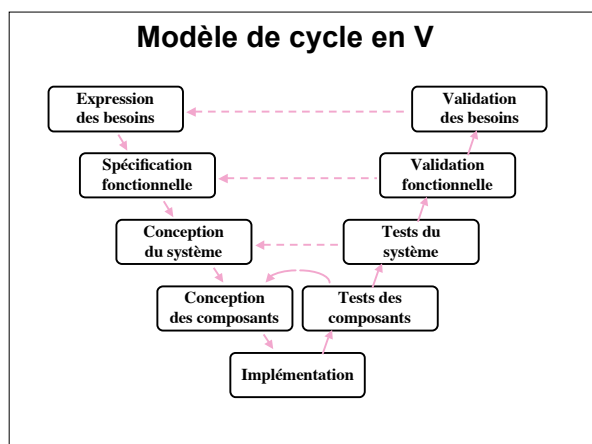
Modèle de cycle en V

Expression des besoins

Validation des besoins

Spécification fonctionnelle

Validation fonctionnelle

Conception du système

Tests du système

Conception des composants

Tests des composants

Implémentation